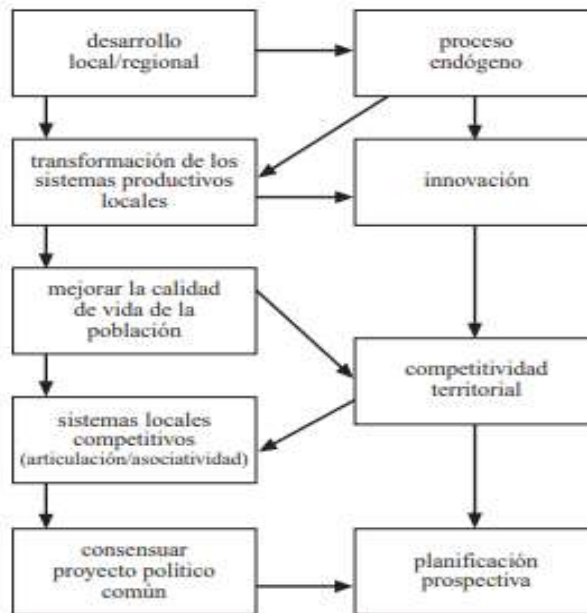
desarrollo local/regional

proceso endógeno

transformación de los sistemas productivos locales

innovación

mejorar la calidad de vida de la población

competitividad territorial

sistemas locales competitivos (articulación/asociatividad)

consensuar proyecto político común

planificación prospectiva